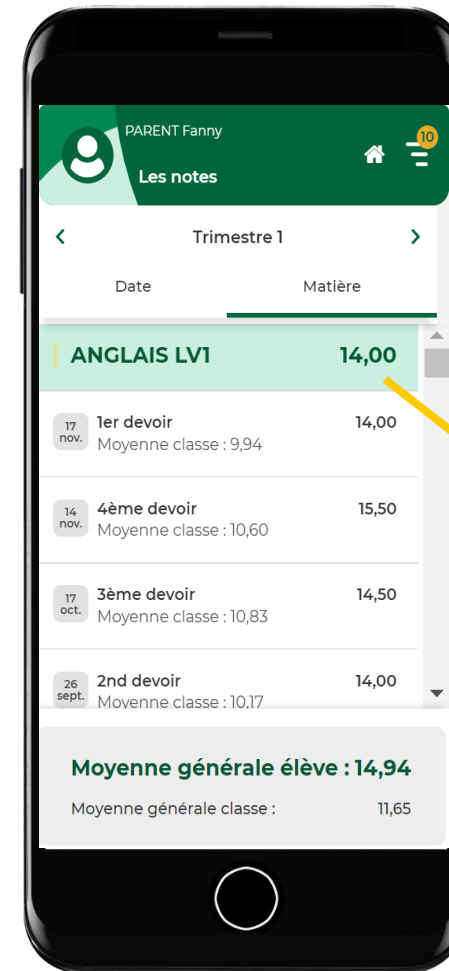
PARENT Fanny
Les notes
10

Trimestre 1

Date
Matière

ANGLAIS LV1 14,00

17 nov. 1er devoir 14,00
Moyenne classe : 9,94

14 nov. 4ème devoir 15,50
Moyenne classe : 10,60

17 oct. 3ème devoir 14,50
Moyenne classe : 10,83

26 sept. 2nd devoir 14,00
Moyenne classe : 10,17

Moyenne générale élève : 14,94
Moyenne générale classe : 11,65